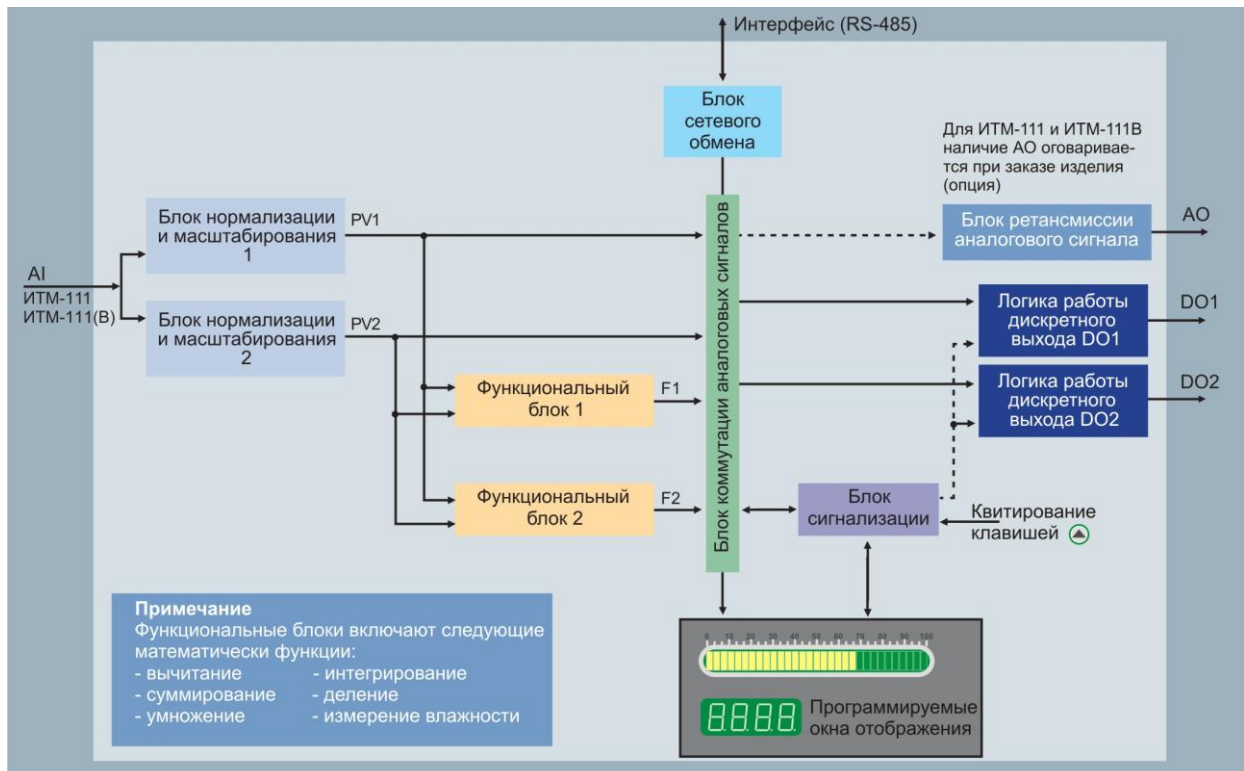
Интерфейс (RS-485)

Блок сетевого обмена

Для ИТМ-111 и ИТМ-111В наличие АО оговаривается при заказе изделия (опция)

AI
ИТМ-111
ИТМ-111(В)

Блок нормализации и масштабирования 1

PV1

Блок нормализации и масштабирования 2

PV2

Блок коммутации аналоговых сигналов

Блок ретансмиссии аналогового сигнала

AO

Логика работы дискретного выхода DO1

DO1

Логика работы дискретного выхода DO2

DO2

Функциональный блок 1

F1

Функциональный блок 2

F2

Блок сигнализации

Квитирование клавишей

0 10 20 30 40 50 60 70 80 90 100

8888

Программируемые окна отображения

Примечание
Функциональные блоки включают следующие математически функции:
- вычитание
- суммирование
- умножение
- интегрирование
- деление
- измерение влажности